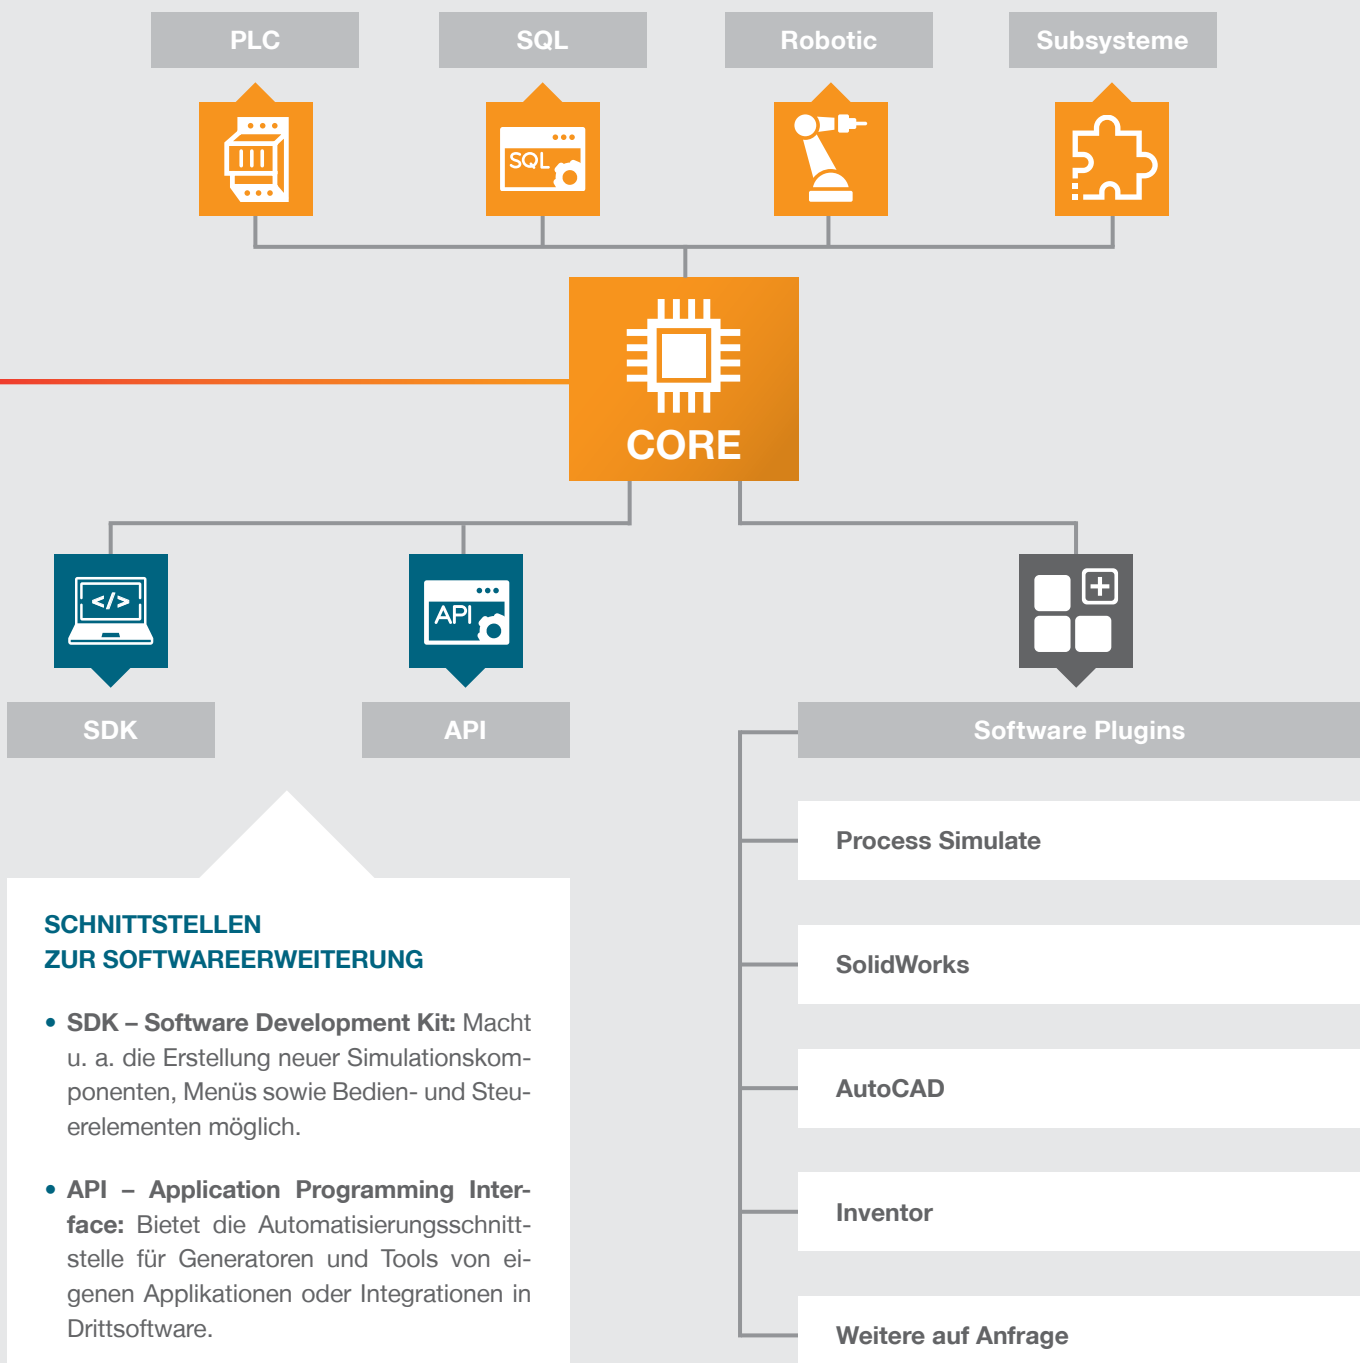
PLC

SQL

Robotic

Subsysteme

SQL

CORE

</>

API

SDK

API

Software Plugins

Process Simulate

SolidWorks

AutoCAD

Inventor

Weitere auf Anfrage

SCHNITTSTELLEN
ZUR SOFTWAREERWEITERUNG

• SDK – Software Development Kit: Macht u. a. die Erstellung neuer Simulationskomponenten, Menüs sowie Bedien- und Steuerelementen möglich.

• API – Application Programming Interface: Bietet die Automatisierungsschnittstelle für Generatoren und Tools von eigenen Applikationen oder Integrationen in Drittsoftware.